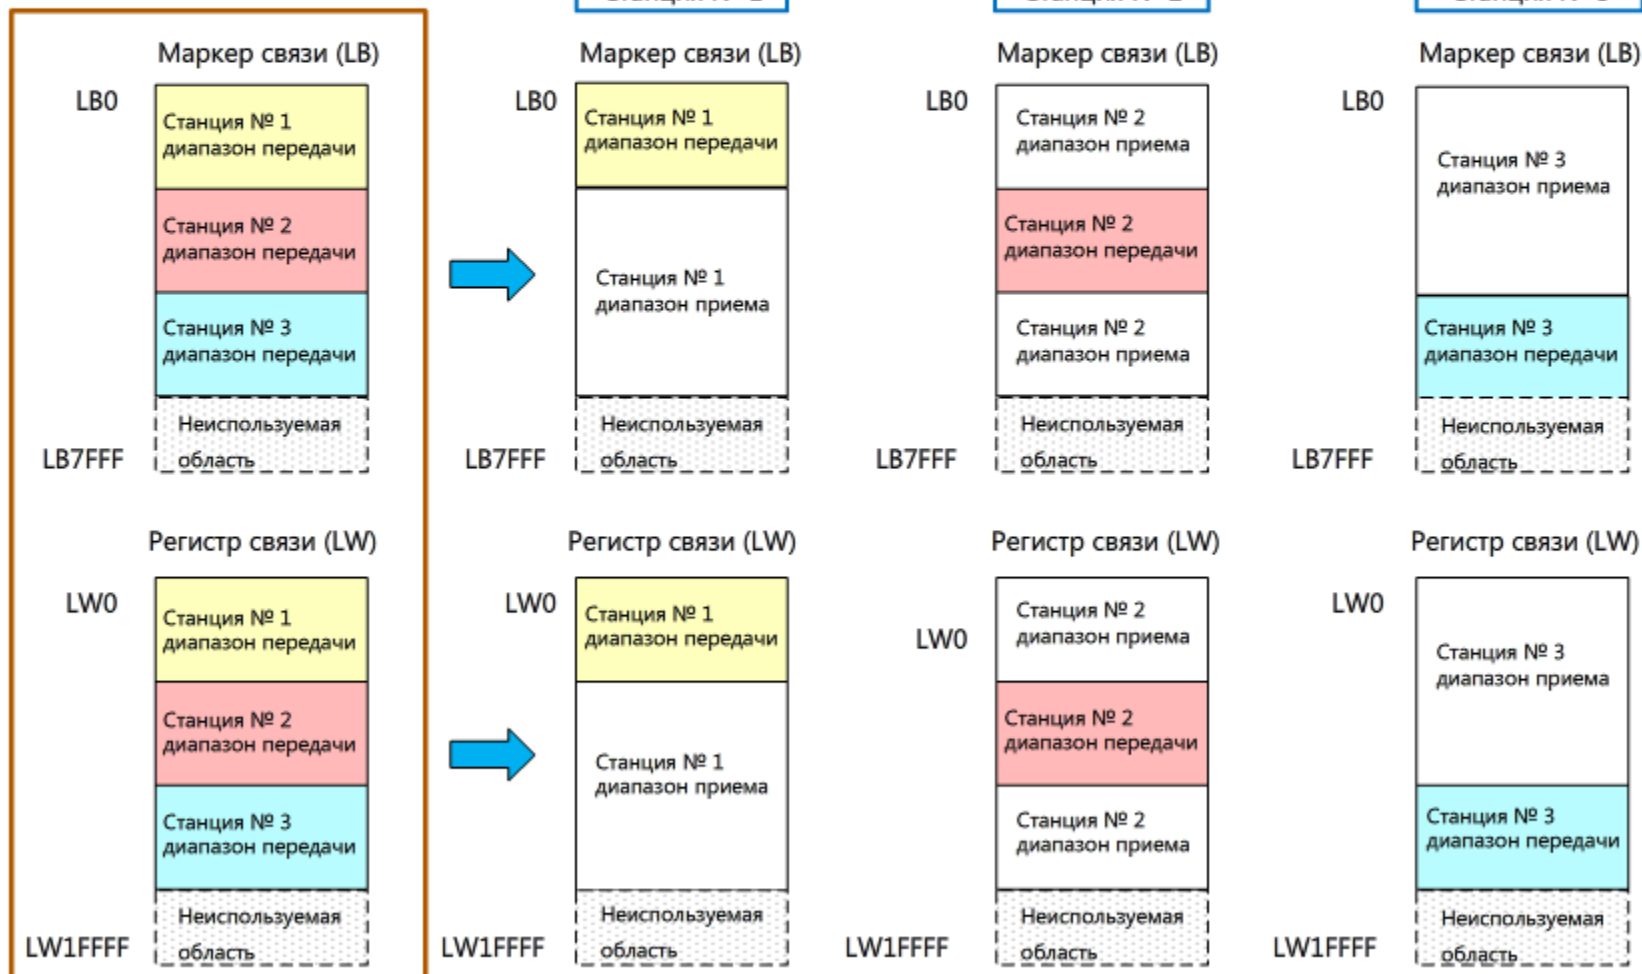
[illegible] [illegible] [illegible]

Маркер связи (LB)

LB0

Станция № 1 диапазон передачи

Станция № 2 диапазон передачи

Станция № 3 диапазон передачи

Неиспользуемая область

LB7FFF

Регистр связи (LW)

LW0

Станция № 1 диапазон передачи

Станция № 2 диапазон передачи

Станция № 3 диапазон передачи

Неиспользуемая область

LW1FFFF

Маркер связи (LB)

LB0

Станция № 1 диапазон передачи

Станция № 1 диапазон приема

Неиспользуемая область

LB7FFF

Регистр связи (LW)

LW0

Станция № 1 диапазон передачи

Станция № 1 диапазон приема

Неиспользуемая область

LW1FFFF

Маркер связи (LB)

LB0

Станция № 2 диапазон приема

Станция № 2 диапазон передачи

Станция № 2 диапазон приема

Неиспользуемая область

LB7FFF

Регистр связи (LW)

LW0

Станция № 2 диапазон приема

Станция № 2 диапазон передачи

Станция № 2 диапазон приема

Неиспользуемая область

LW1FFFF

Маркер связи (LB)

LB0

Станция № 3 диапазон приема

Станция № 3 диапазон передачи

Неиспользуемая область

LB7FFF

Регистр связи (LW)

LW0

Станция № 3 диапазон приема

Станция № 3 диапазон передачи

Неиспользуемая область

LW1FFFF